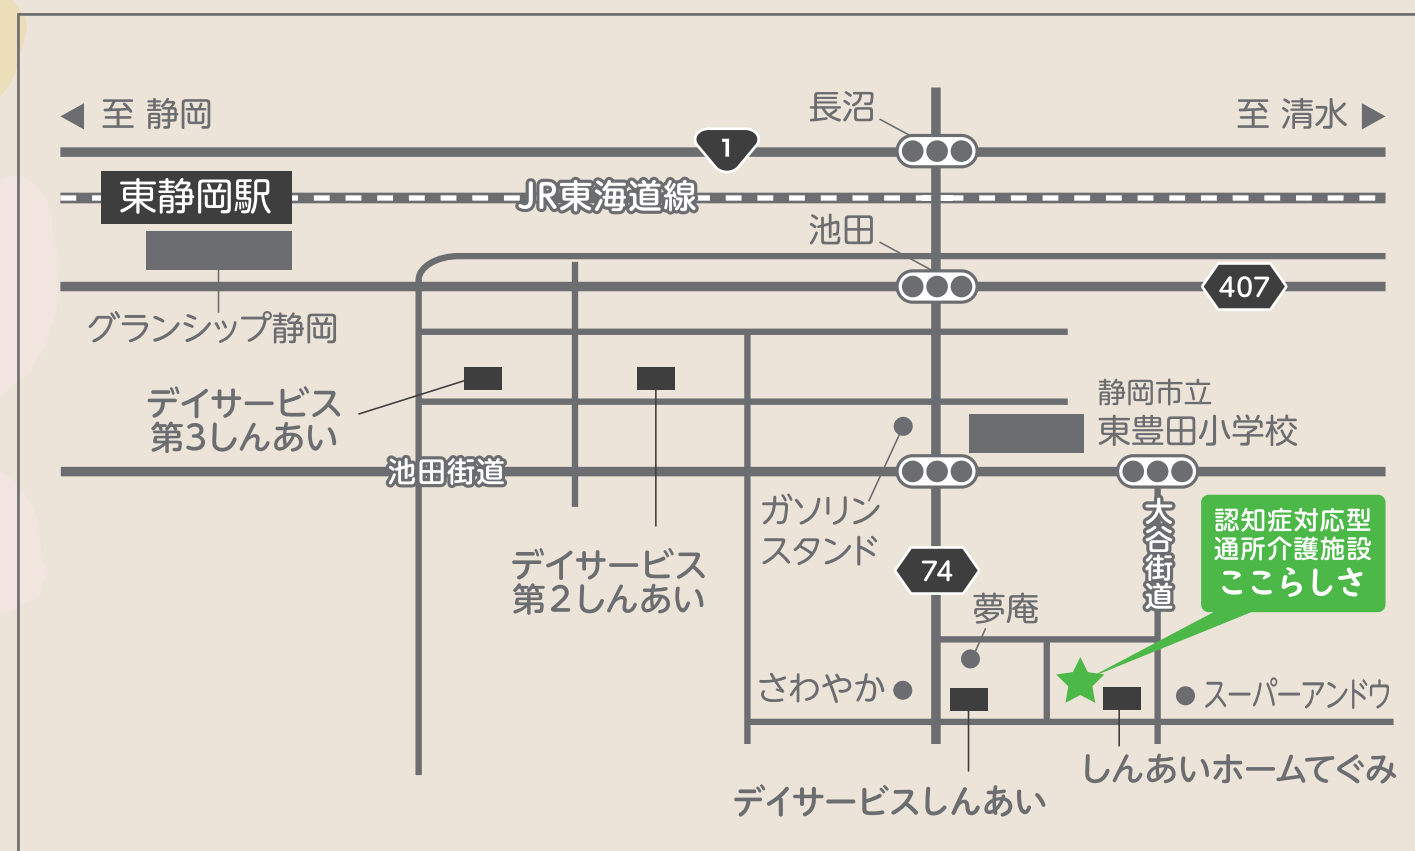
◀ 至 静岡

長沼

至 清水 ▶

1

東静岡駅

JR東海道線

池田

407

グランシップ静岡

デイサービス
第3しんあい

静岡市立
東豊田小学校

池田街道

大谷街道

認知症対応型
通所介護施設
ここらしさ

ガソリン
スタンド

デイサービス
第2しんあい

74

夢庵

さわやか

スーパーアンドウ

しんあいホームてぐみ

デイサービスしんあい